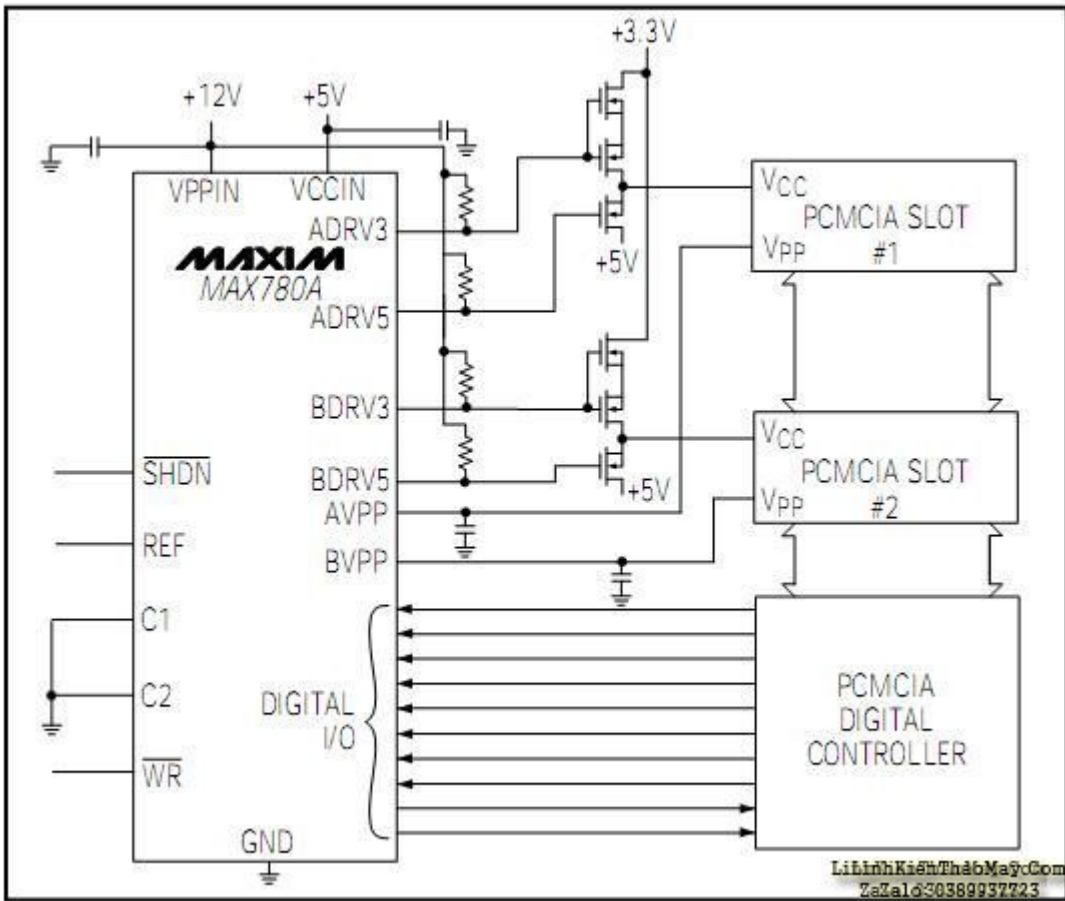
+3.3V

+12V

+5V

VPPIN

VCCIN

ADRV3

MAXIM
MAX780A

ADRV5

BDRV3

$\overline{SHDN}$

BDRV5

AVPP

REF

BVPP

C1

C2

DIGITAL
I/O

$\overline{WR}$

GND

+5V

+5V

$V_{CC}$
PCMCIA SLOT
$V_{PP}$ #1

$V_{CC}$
PCMCIA SLOT
$V_{PP}$ #2

PCMCIA
DIGITAL
CONTROLLER

LinhKienThaoMay.Com
Zalo 0389937723